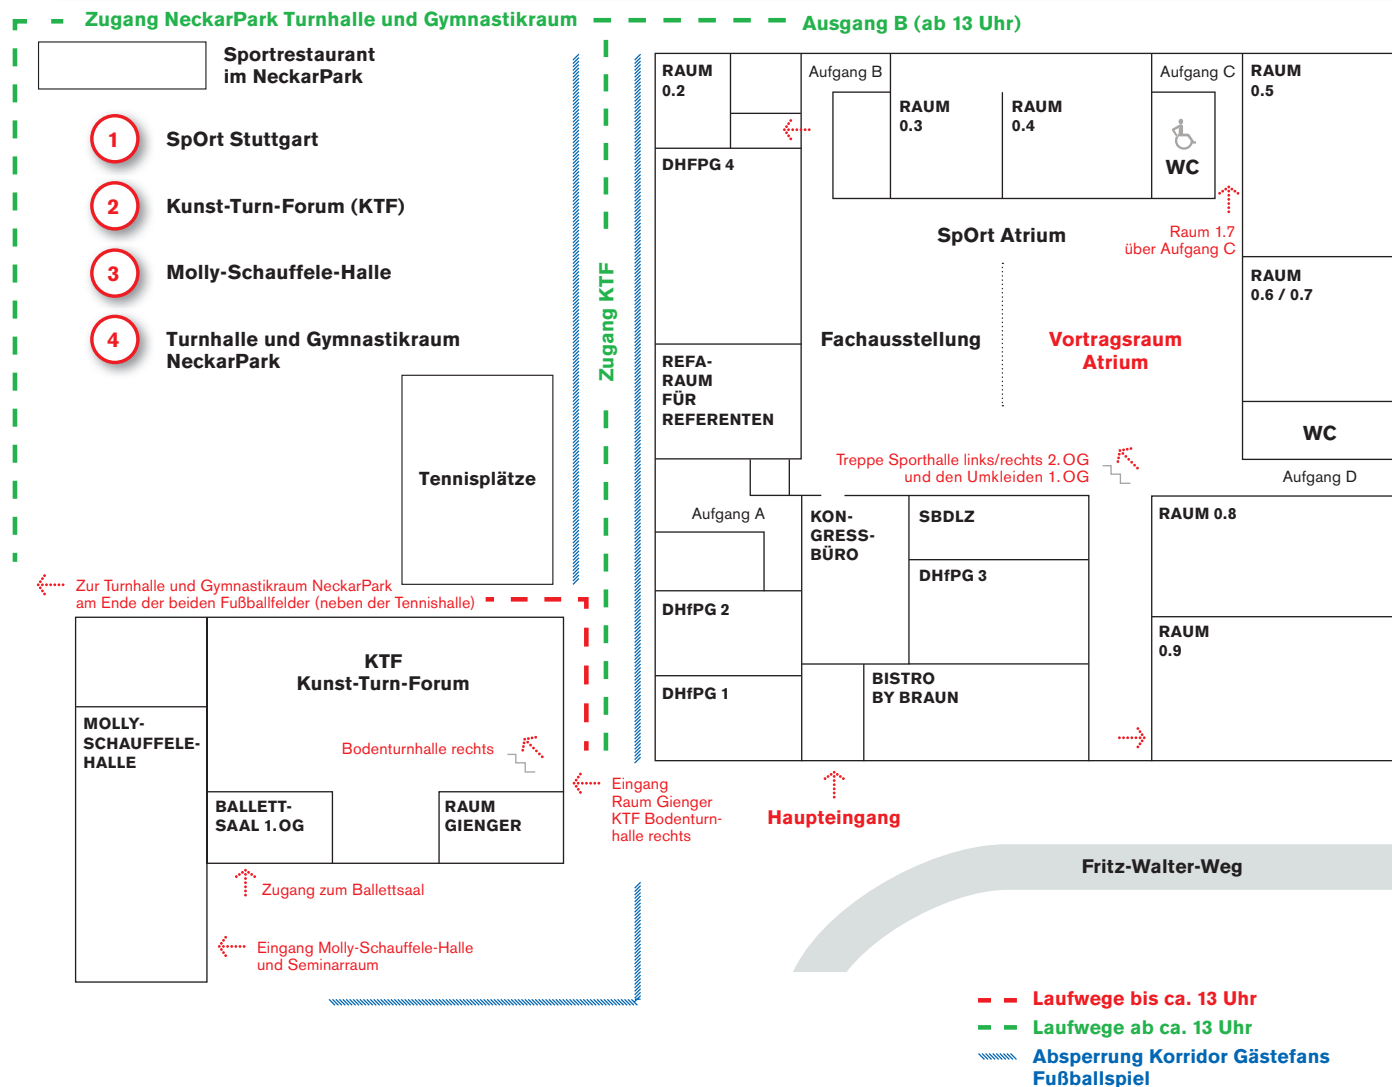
Zugang NeckarPark Turnhalle und Gymnastikraum

Ausgang B (ab 13 Uhr)

Sportrestaurant im NeckarPark

1 SpOrt Stuttgart

2 Kunst-Turn-Forum (KTF)

3 Molly-Schauffele-Halle

4 Turnhalle und Gymnastikraum NeckarPark

Tennisplätze

Zugang KTF

Zur Turnhalle und Gymnastikraum NeckarPark am Ende der beiden Fußballfelder (neben der Tennishalle)

RAUM 0.2

Aufgang B

RAUM 0.3

RAUM 0.4

Aufgang C

WC

RAUM 0.5

DHFPG 4

SpOrt Atrium

Raum 1.7 über Aufgang C

RAUM 0.6 / 0.7

Fachausstellung

Vortragsraum Atrium

REFA-RAUM FÜR REFERENTEN

WC

Treppe Sporthalle links/rechts 2. OG und den Umkleiden 1. OG

Aufgang D

Aufgang A

KON-GRESS-BÜRO

SBDLZ

RAUM 0.8

DHfPG 3

DHfPG 2

RAUM 0.9

DHfPG 1

BISTRO BY BRAUN

MOLLY-SCHAUFFELE-HALLE

KTF Kunst-Turn-Forum

Bodenturnhalle rechts

BALLETT-SAAL 1.OG

RAUM GIENGER

Eingang Raum Gienger KTF Bodenturnhalle rechts

Haupteingang

Fritz-Walter-Weg

Zugang zum Ballettsaal

Eingang Molly-Schauffele-Halle und Seminarraum

Laufwege bis ca. 13 Uhr

Laufwege ab ca. 13 Uhr

Absperrung Korridor Gästefans Fußballspiel